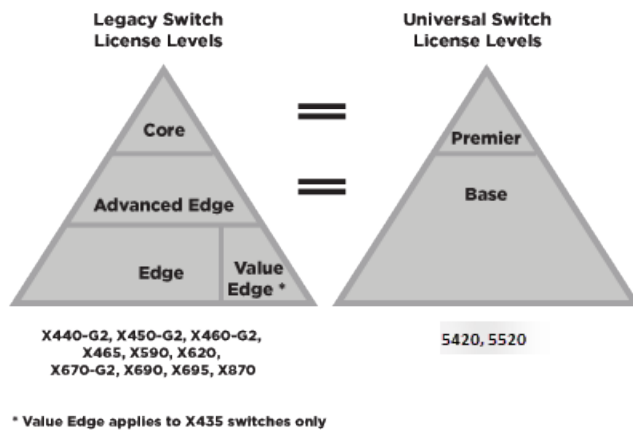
Legacy Switch License Levels

Core

Advanced Edge

Edge

Value Edge *

X440-G2, X450-G2, X460-G2, X465, X590, X620, X670-G2, X690, X695, X870

Universal Switch License Levels

Premier

Base

5420, 5520

* Value Edge applies to X435 switches only